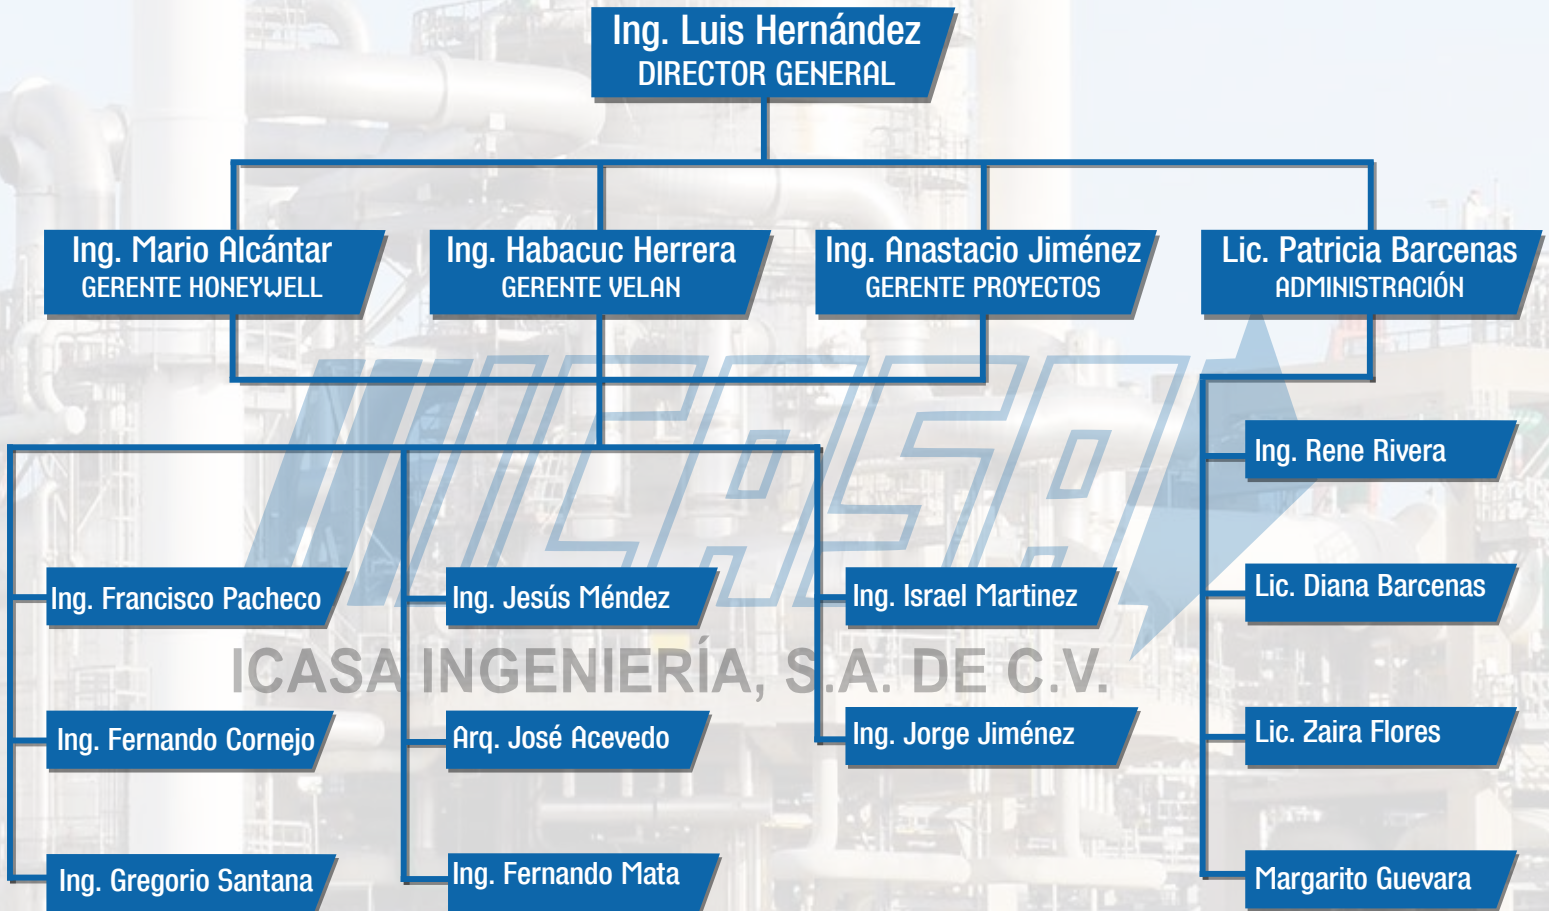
Ing. Luis Hernández
DIRECTOR GENERAL

Ing. Mario Alcántar
GERENTE HONEYWELL

Ing. Habacuc Herrera
GERENTE VELAN

Ing. Anastacio Jiménez
GERENTE PROYECTOS

Lic. Patricia Barcenas
ADMINISTRACIÓN

ICASA

Ing. Francisco Pacheco

Ing. Fernando Cornejo

Ing. Gregorio Santana

Ing. Jesús Méndez

Arq. José Acevedo

Ing. Fernando Mata

Ing. Israel Martinez

Ing. Jorge Jiménez

ICASA INGENIERÍA, S.A. DE C.V.

Ing. Rene Rivera

Lic. Diana Barcenas

Lic. Zaira Flores

Margarito Guevara